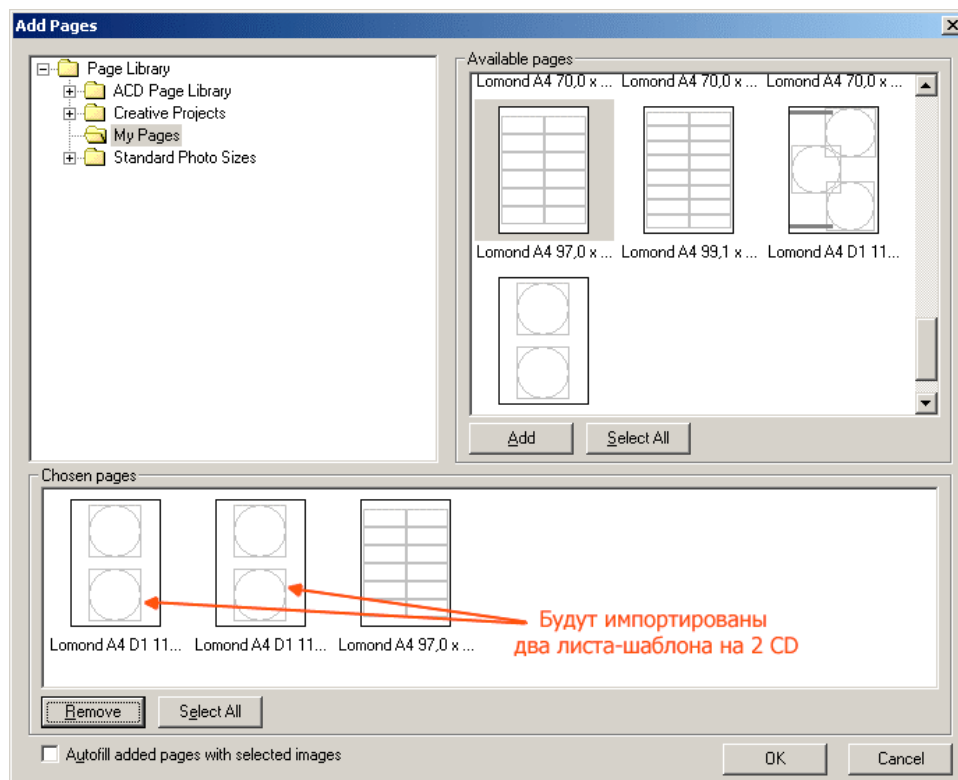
Add Pages

Page Library
ACD Page Library
Creative Projects
My Pages
Standard Photo Sizes

Available pages
Lomond A4 70,0 x ...
Lomond A4 70,0 x ...
Lomond A4 70,0 x ...
Lomond A4 97,0 x ...
Lomond A4 99,1 x ...
Lomond A4 D1 11...

Add
Select All

Chosen pages
Lomond A4 D1 11...
Lomond A4 D1 11...
Lomond A4 97,0 x ...

Будут импортированы два листа-шаблона на 2 CD

Remove
Select All

Autofill added pages with selected images

OK
Cancel